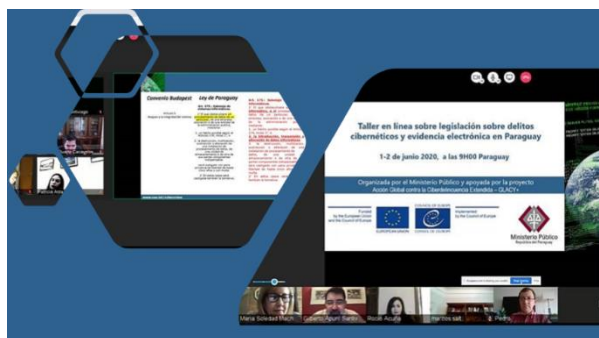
Convenio Budapest

Ley de Paraguay

Taller en línea sobre legislación sobre delitos cibernéticos y evidencia electrónica en Paraguay

1-2 de junio 2020, a las 9H00 Paraguay

Organizada por el Ministerio Público y apoyada por la proyecto Acción Global contra la Ciberdelincuencia Extendida – GLACY+

Funded by the European Union and the Council of Europe

EUROPEAN UNION

COUNCIL OF EUROPE

Implemented by the Council of Europe

Ministerio Público
República del Paraguay

Maria Soledad Mach

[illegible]

Rocio Acuña

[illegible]

E. Pedro

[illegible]